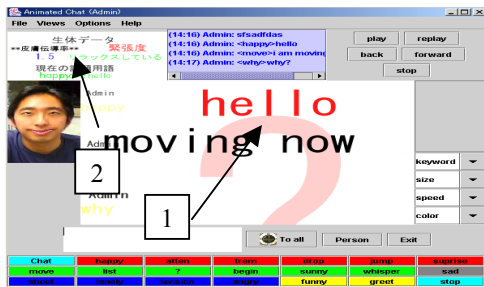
Animated Chat (Admin)

File Views Options Help

生体データ
**皮膚伝導率**
1.5
緊張度
リラックスしている
現在の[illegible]用語
happy hello
Admin
happy
Admin
Admin
why

(14:16) Admin: sfsadfdas
(14:16) Admin: <happy>hello
(14:16) Admin: <move>i am moving
(14:17) Admin: <why>why?

play
replay
back
forward
stop

hello
moving now
?

2
1

keyword
size
speed
color

To all
Person
Exit

| Chat | happy | ation | train | drop | jump | suprise |
|---|---|---|---|---|---|---|
| move | list | ? | begin | sunny | whisper | sad |
| shock | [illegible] | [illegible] | angry | funny | greet | stop |